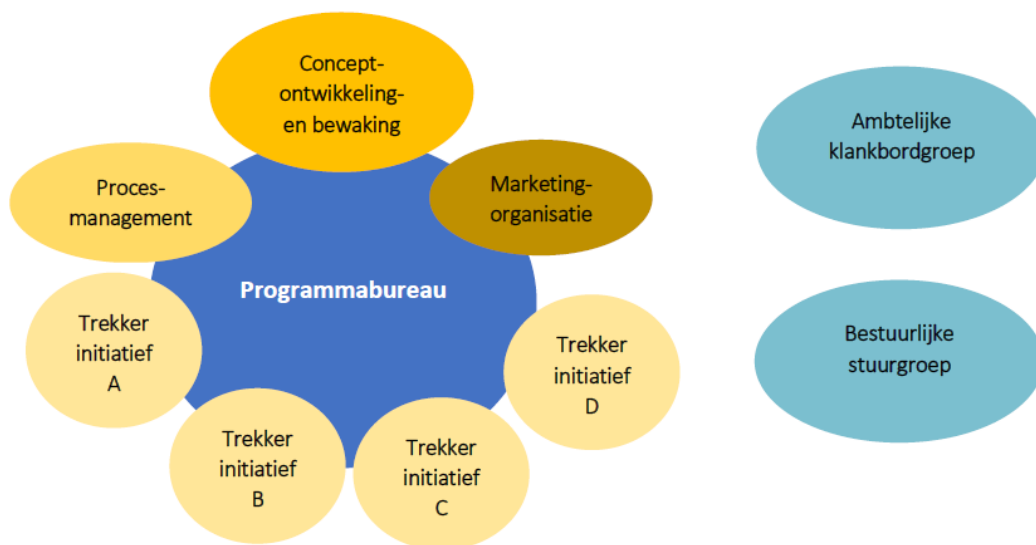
Concept-ontwikkeling-en bewaking

Proces-management

Marketing-organisatie

Programmabureau

Trekker initiatief A

Trekker initiatief B

Trekker initiatief C

Trekker initiatief D

Ambtelijke klankbordgroep

Bestuurlijke stuurgroep